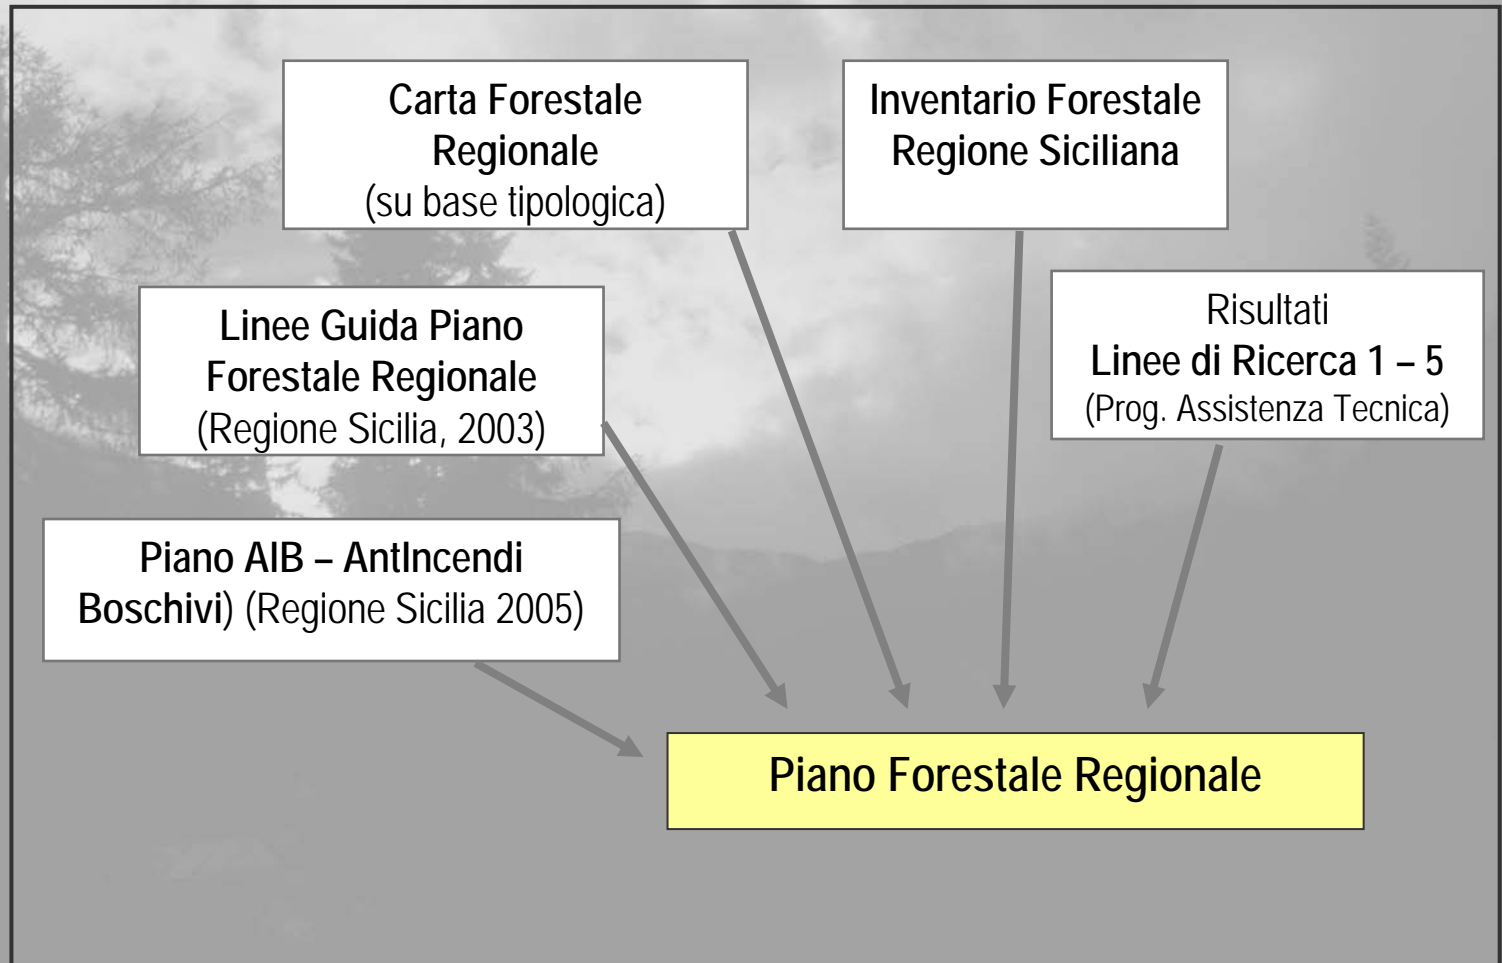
Carta Forestale Regionale
(su base tipologica)

Inventario Forestale Regione Siciliana

Linee Guida Piano Forestale Regionale
(Regione Sicilia, 2003)

Risultati
Linee di Ricerca 1 – 5
(Prog. Assistenza Tecnica)

Piano AIB – AntIncendi Boschivi) (Regione Sicilia 2005)

Piano Forestale Regionale